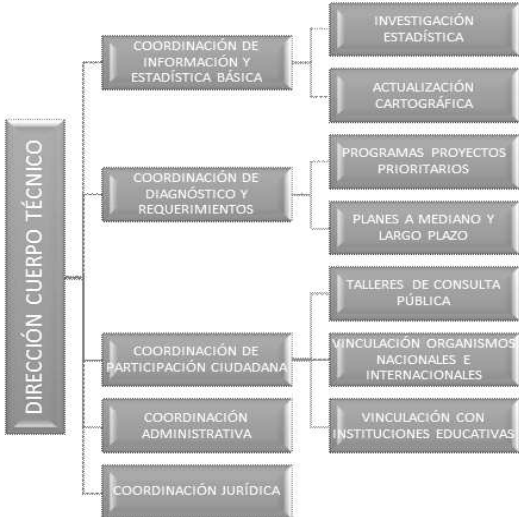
DIRECCIÓN CUERPO TÉCNICO

COORDINACIÓN DE INFORMACIÓN Y ESTADÍSTICA BÁSICA

INVESTIGACIÓN ESTADÍSTICA

ACTUALIZACIÓN CARTOGRÁFICA

COORDINACIÓN DE DIAGNÓSTICO Y REQUERIMIENTOS

PROGRAMAS PROYECTOS PRIORITARIOS

PLANES A MEDIANO Y LARGO PLAZO

COORDINACIÓN DE PARTICIPACIÓN CIUDADANA

TALLERES DE CONSULTA PÚBLICA

VINCULACIÓN ORGANISMOS NACIONALES E INTERNACIONALES

VINCULACIÓN CON INSTITUCIONES EDUCATIVAS

COORDINACIÓN ADMINISTRATIVA

COORDINACIÓN JURÍDICA